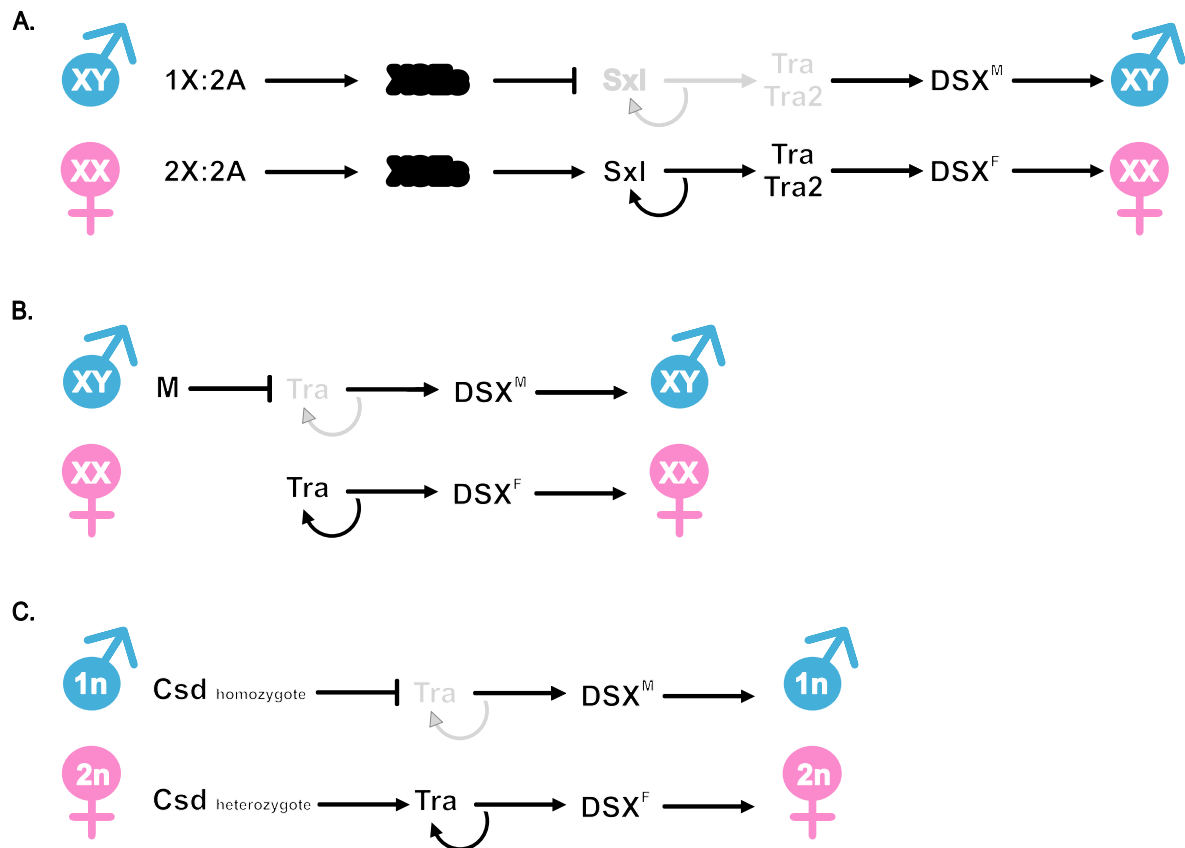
A.

XY 1X:2A → XSEs ⊣ Sxl → Tra Tra2 → $DSX^M$ → XY

XX 2X:2A → XSEs → Sxl → Tra Tra2 → $DSX^F$ → XX

B.

XY M ⊣ Tra → $DSX^M$ → XY

XX Tra → $DSX^F$ → XX

C.

1n Csd $_{homozygote}$ ⊣ Tra → $DSX^M$ → 1n

2n Csd $_{heterozygote}$ → Tra → $DSX^F$ → 2n